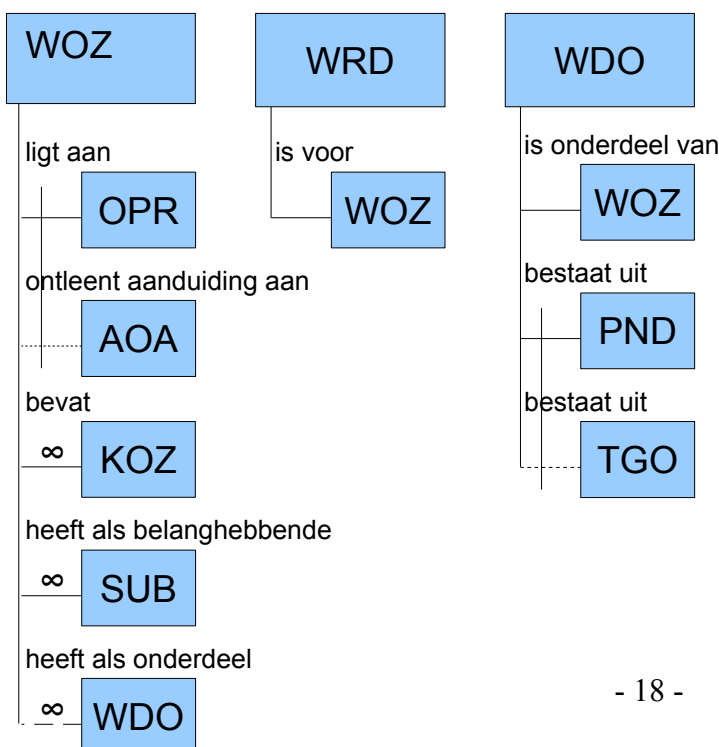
WOZ

ligt aan

OPR

ontleent aanduiding aan

AOA

bevat

$\infty$ KOZ

heeft als belanghebbende

$\infty$ SUB

heeft als onderdeel

$\infty$ WDO

WRD

is voor

WOZ

WDO

is onderdeel van

WOZ

bestaat uit

PND

bestaat uit

TGO

- 18 -